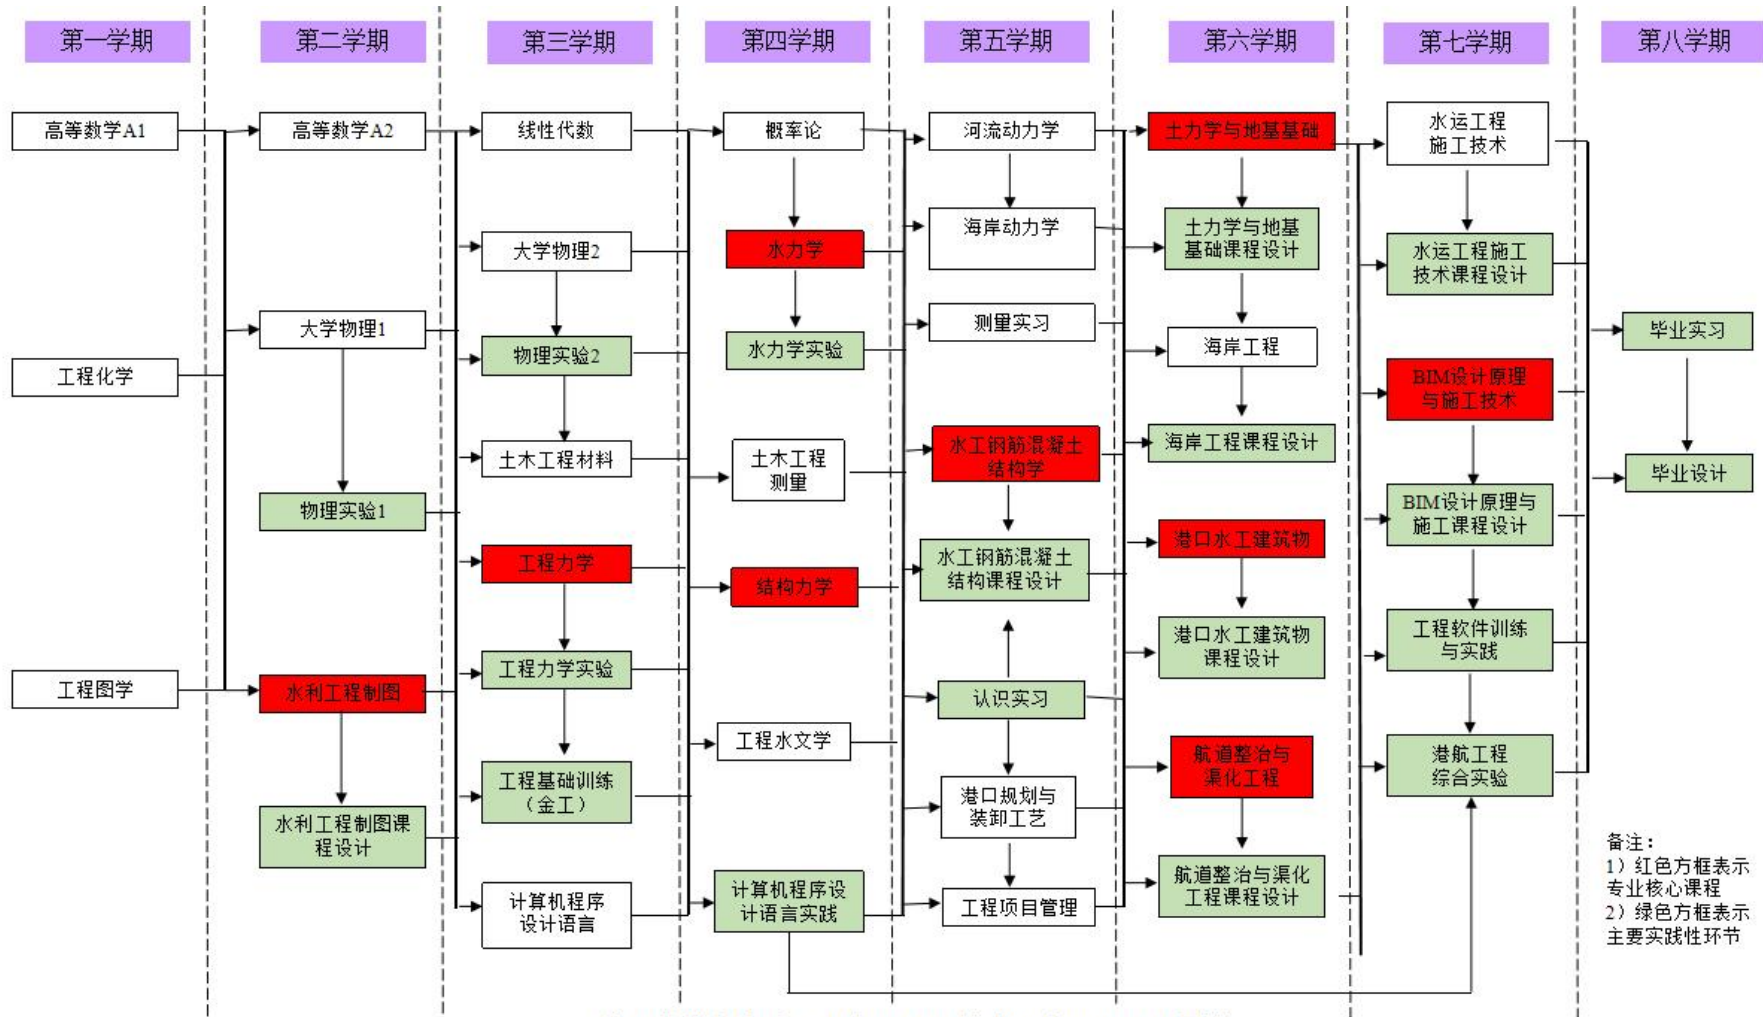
第一学期

高等数学A1

工程化学

工程图学

第二学期

高等数学A2

大学物理1

物理实验1

水利工程制图

水利工程制图课程设计

第三学期

线性代数

大学物理2

物理实验2

土木工程材料

工程力学

工程力学实验

工程基础训练（金工）

计算机程序设计语言

第四学期

概率论

水力学

水力学实验

土木工程测量

结构力学

工程水文学

计算机程序设计语言实践

第五学期

河流动力学

海岸动力学

测量实习

水工钢筋混凝土结构学

水工钢筋混凝土结构课程设计

认识实习

港口规划与装卸工艺

工程项目管理

第六学期

土力学与地基基础

土力学与地基基础课程设计

海岸工程

海岸工程课程设计

港口水工建筑物

港口水工建筑物课程设计

航道整治与渠化工程

航道整治与渠化工程课程设计

第七学期

水运工程施工技术

水运工程施工技术课程设计

BIM设计原理与施工技术

BIM设计原理与施工课程设计

工程软件训练与实践

港航工程综合实验

第八学期

毕业实习

毕业设计

备注：
1）红色方框表示专业核心课程
2）绿色方框表示主要实践性环节